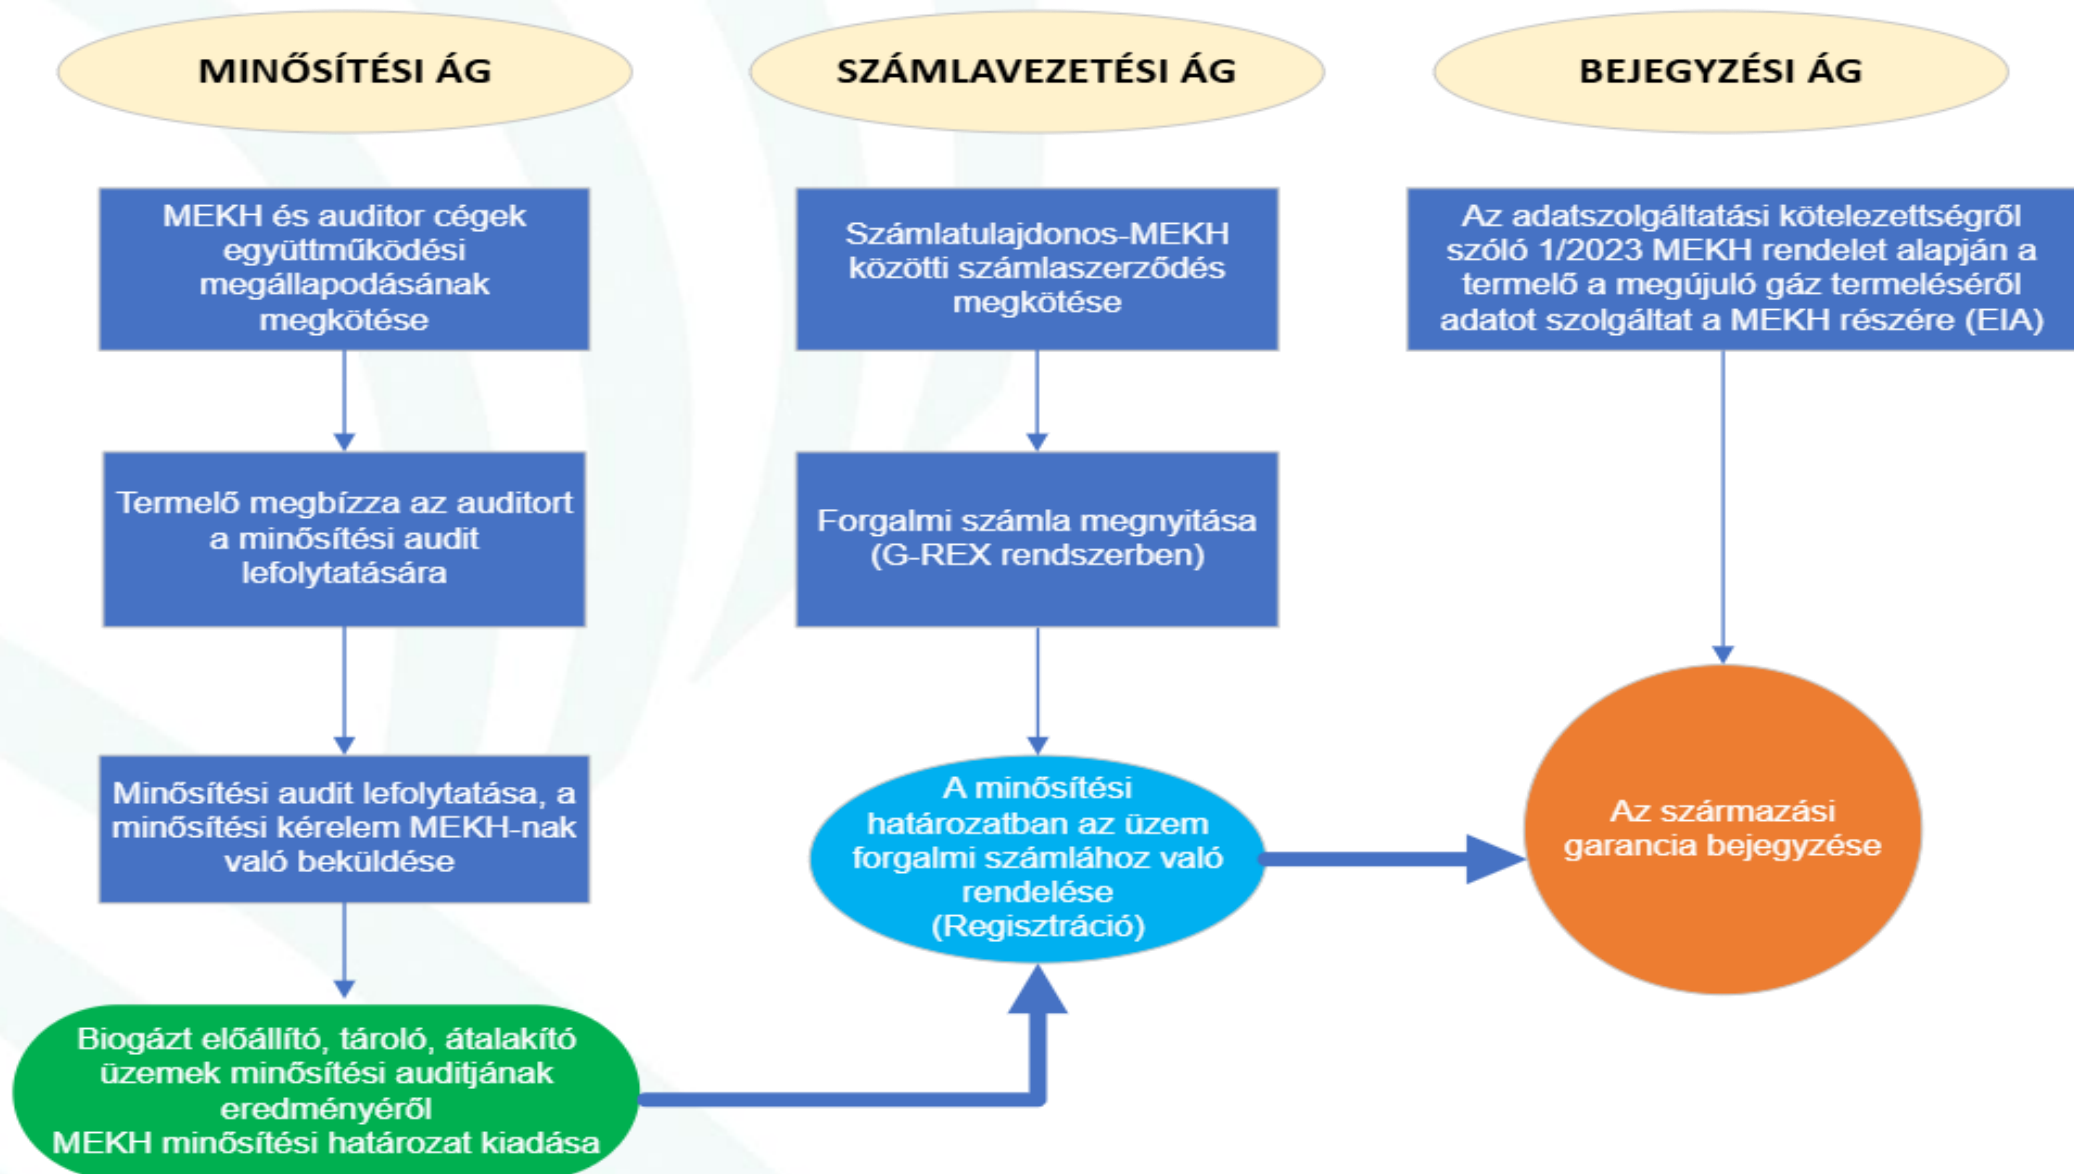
MINŐSÍTÉSI ÁG

SZÁMLAVEZETÉSI ÁG

BEJEGYZÉSI ÁG

MEKH és auditor cégek együttműködési megállapodásának megkötése

Termelő megbízza az auditort a minősítési audit lefolytatására

Minősítési audit lefolytatása, a minősítési kérelem MEKH-nak való beküldése

Biogázt előállító, tároló, átalakító üzemek minősítési auditjának eredményéről MEKH minősítési határozat kiadása

Számlatulajdonos-MEKH közötti számlaszerződés megkötése

Forgalmi számla megnyitása (G-REX rendszerben)

A minősítési határozatban az üzem forgalmi számlához való rendelése (Regisztráció)

Az adatszolgáltatási kötelezettségről szóló 1/2023 MEKH rendelet alapján a termelő a megújuló gáz termeléséről adatot szolgáltat a MEKH részére (EIA)

Az származási garancia bejegyzése